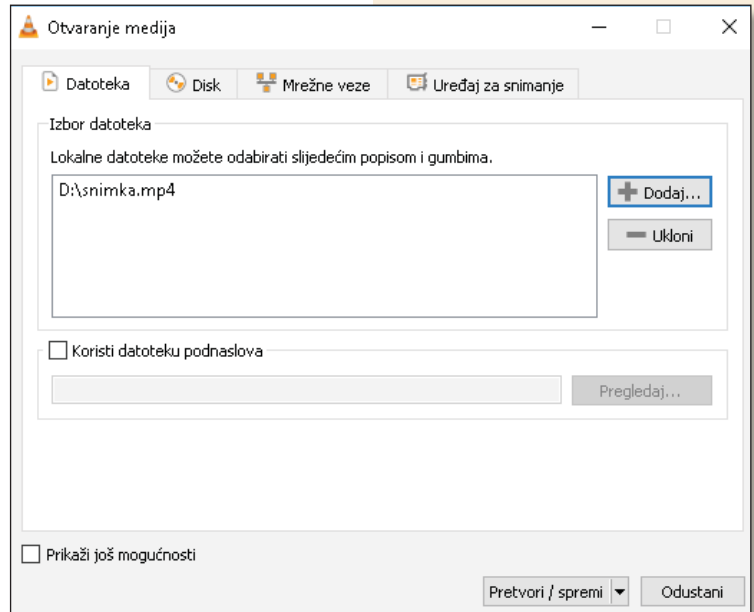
Otvaranje medija

Datoteka
Disk
Mrežne veze
Uređaj za snimanje

Izbor datoteka

Lokalne datoteke možete odabirati slijedećim popisom i gumbima.

D:\snimka.mp4

Dodaj...
Ukloni

Koristi datoteku podnaslova

Pregledaj...

Prikaži još mogućnosti

Pretvori / spremi
Odustani